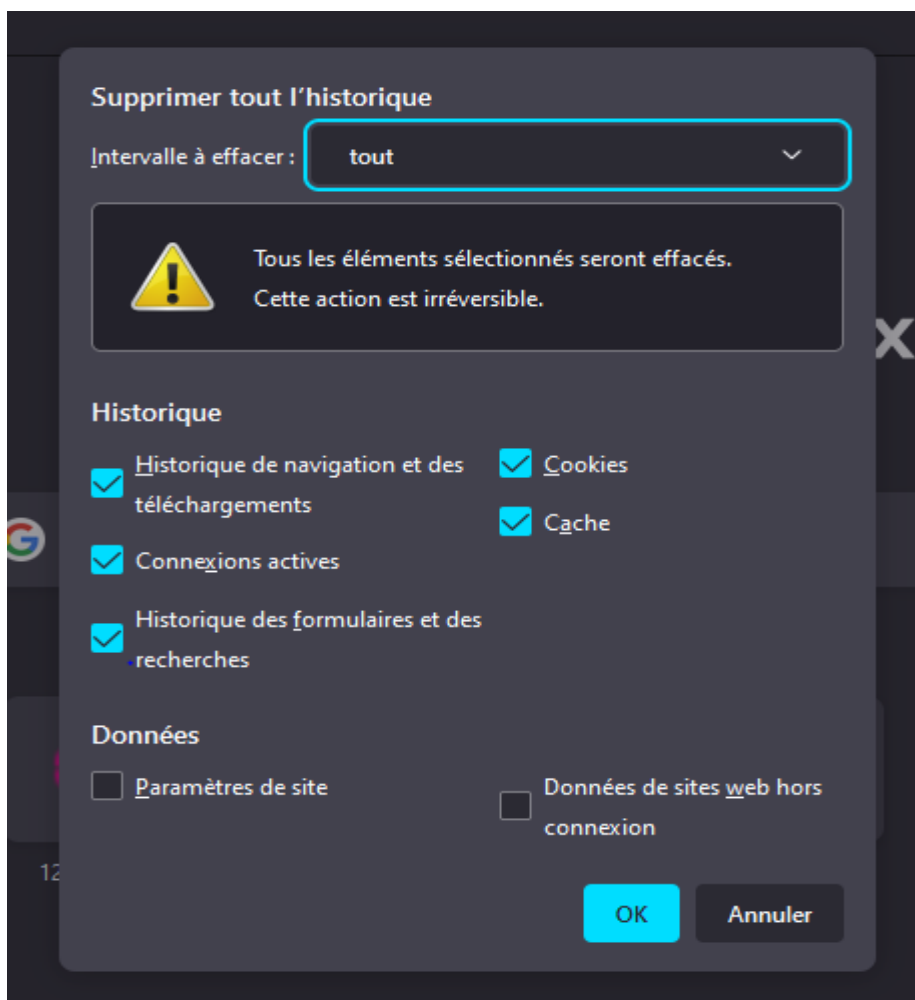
Supprimer tout l’historique

Intervalle à effacer : tout

Tous les éléments sélectionnés seront effacés.
Cette action est irréversible.

Historique

Historique de navigation et des téléchargements

Connexions actives

Historique des formulaires et des recherches

Cookies

Cache

Données

Paramètres de site

Données de sites web hors connexion

OK

Annuler